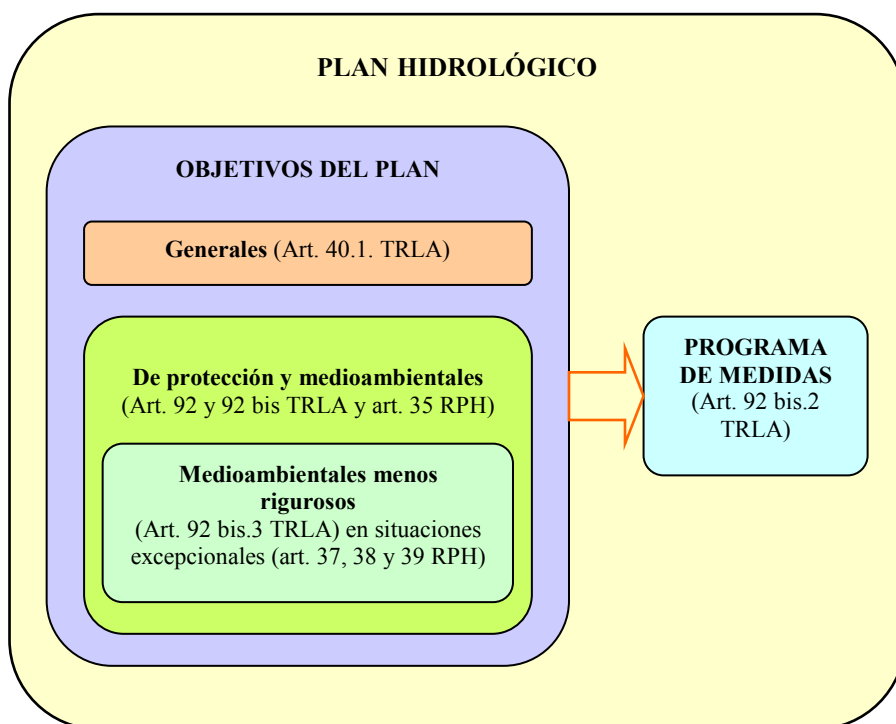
PLAN HIDROLÓGICO

OBJETIVOS DEL PLAN

Generales (Art. 40.1. TRLA)

De protección y medioambientales (Art. 92 y 92 bis TRLA y art. 35 RPH)

Medioambientales menos rigurosos (Art. 92 bis.3 TRLA) en situaciones excepcionales (art. 37, 38 y 39 RPH)

PROGRAMA DE MEDIDAS (Art. 92 bis.2 TRLA)